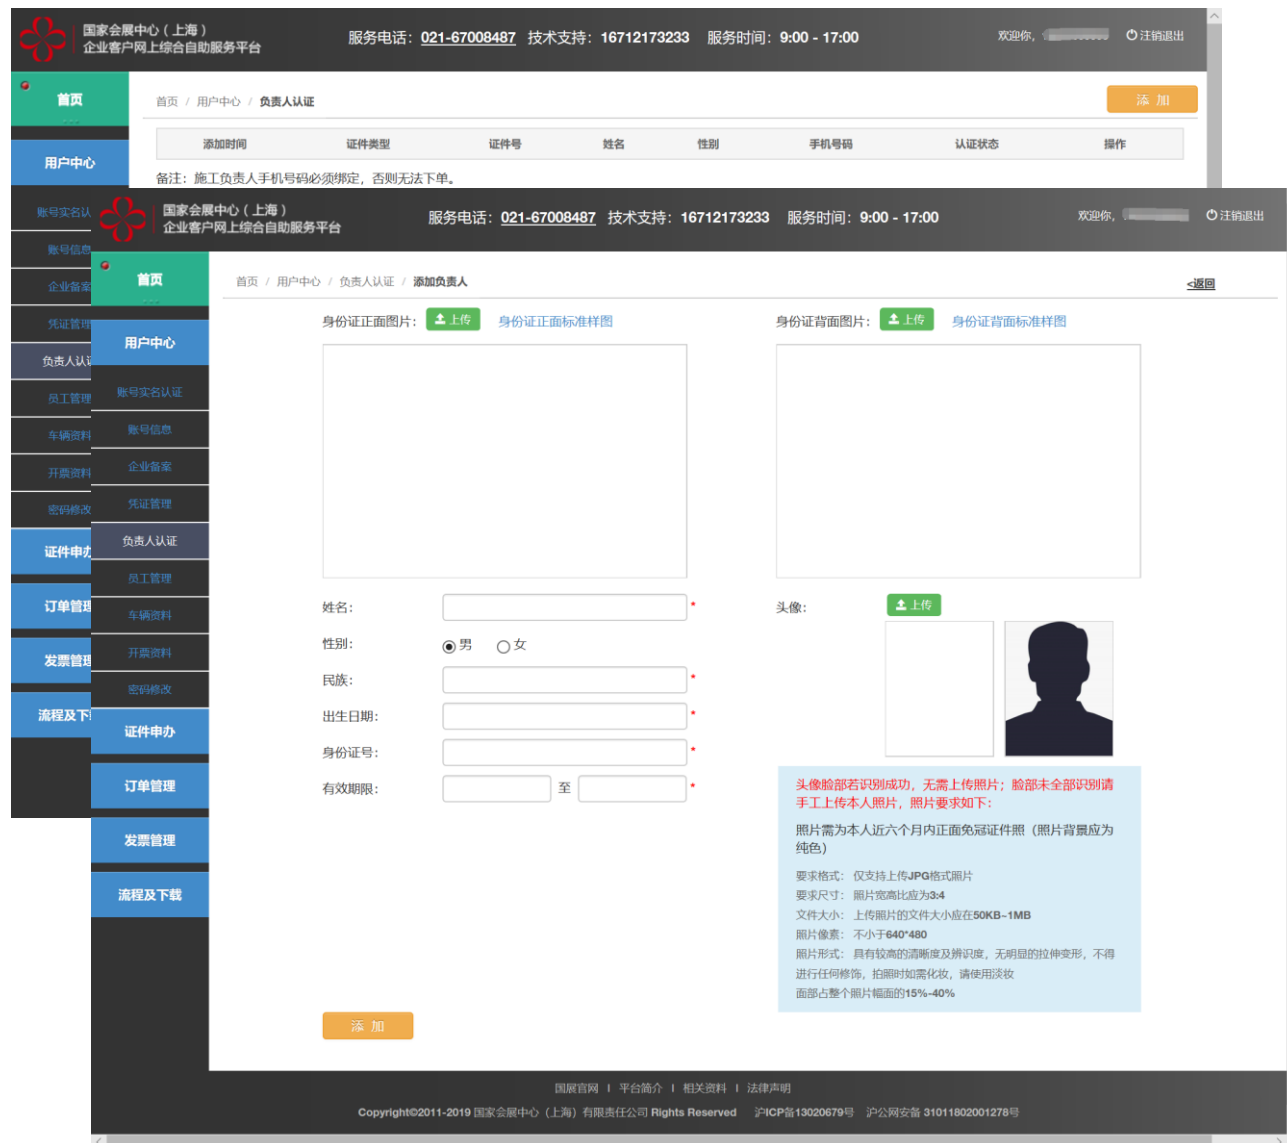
国家会展中心（上海）
企业客户网上综合自助服务平台

服务电话：021-67008487 技术支持：16712173233 服务时间：9:00 - 17:00

欢迎你，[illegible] 注销退出

首页

用户中心

账号实名认

账号信息

企业备案

凭证管理

负责人认证

员工管理

车辆资料

开票资料

密码修改

证件申办

订单管理

发票管理

流程及下

首页 / 用户中心 / 负责人认证

添 加

| 添加时间 | 证件类型 | 证件号 | 姓名 | 性别 | 手机号码 | 认证状态 | 操作 |
|---|---|---|---|---|---|---|---|

备注：施工负责人手机号码必须绑定，否则无法下单。

国家会展中心（上海）
企业客户网上综合自助服务平台

服务电话：021-67008487 技术支持：16712173233 服务时间：9:00 - 17:00

欢迎你，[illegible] 注销退出

首页

用户中心

账号实名认证

账号信息

企业备案

凭证管理

负责人认证

员工管理

车辆资料

开票资料

密码修改

证件申办

订单管理

发票管理

流程及下载

首页 / 用户中心 / 负责人认证 / 添加负责人

<返回

身份证正面图片： 上传 身份证正面标准样图

身份证背面图片： 上传 身份证背面标准样图

姓名： *

性别： 男 女

民族： *

出生日期： *

身份证号： *

有效期限： 至 *

头像： 上传

头像脸部若识别成功，无需上传照片；脸部未全部识别请手工上传本人照片，照片要求如下：

照片需为本人近六个月内正面免冠证件照（照片背景应为纯色）

要求格式：仅支持上传JPG格式照片
要求尺寸：照片宽高比应为3:4
文件大小：上传照片的文件大小应在50KB~1MB
照片像素：不小于640*480
照片形式：具有较高的清晰度及辨识度，无明显的拉伸变形，不得进行任何修饰，拍照时如需化妆，请使用淡妆
面部占整个照片幅面的15%-40%

添 加

国展官网 | 平台简介 | 相关资料 | 法律声明

Copyright©2011-2019 国家会展中心（上海）有限责任公司 Rights Reserved 沪ICP备13020679号 沪公网安备 31011802001278号